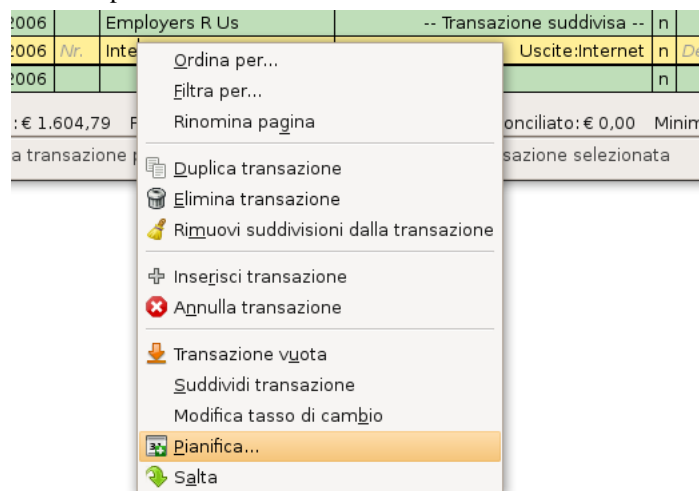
2006 | Employers R Us | -- Transazione suddivisa -- | n
2006 | Nr. | Inte | Uscite:Internet | n | De
2006 | n

:€ 1.604,79 F | onciliato: € 0,00 Minim
a transazione | sazione selezionata

Ordina per...
Filtra per...
Rinomina pagina
Duplica transazione
Elimina transazione
Rimuovi suddivisioni dalla transazione
Inserisci transazione
Annulla transazione
Transazione vuota
Suddividi transazione
Modifica tasso di cambio
Pianifica...
Salta